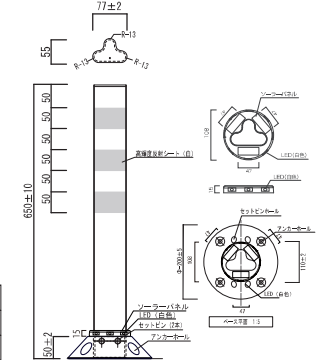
77±2

55

R-13

R-13

R-13

50

50

50

50

50

50

650±10

高輝度反射シート（白）

ソーラーパネル

LED（白色）

セットピン（2本）

アンカーホール

15

50±2

ソーラーパネル

108

LED（白色）

47

LED（白色）

15

セットピンホール

アンカーホール

φ=200±5

φ=200±5

110±5

108

47

LED（白色）

ベース平面 1:3